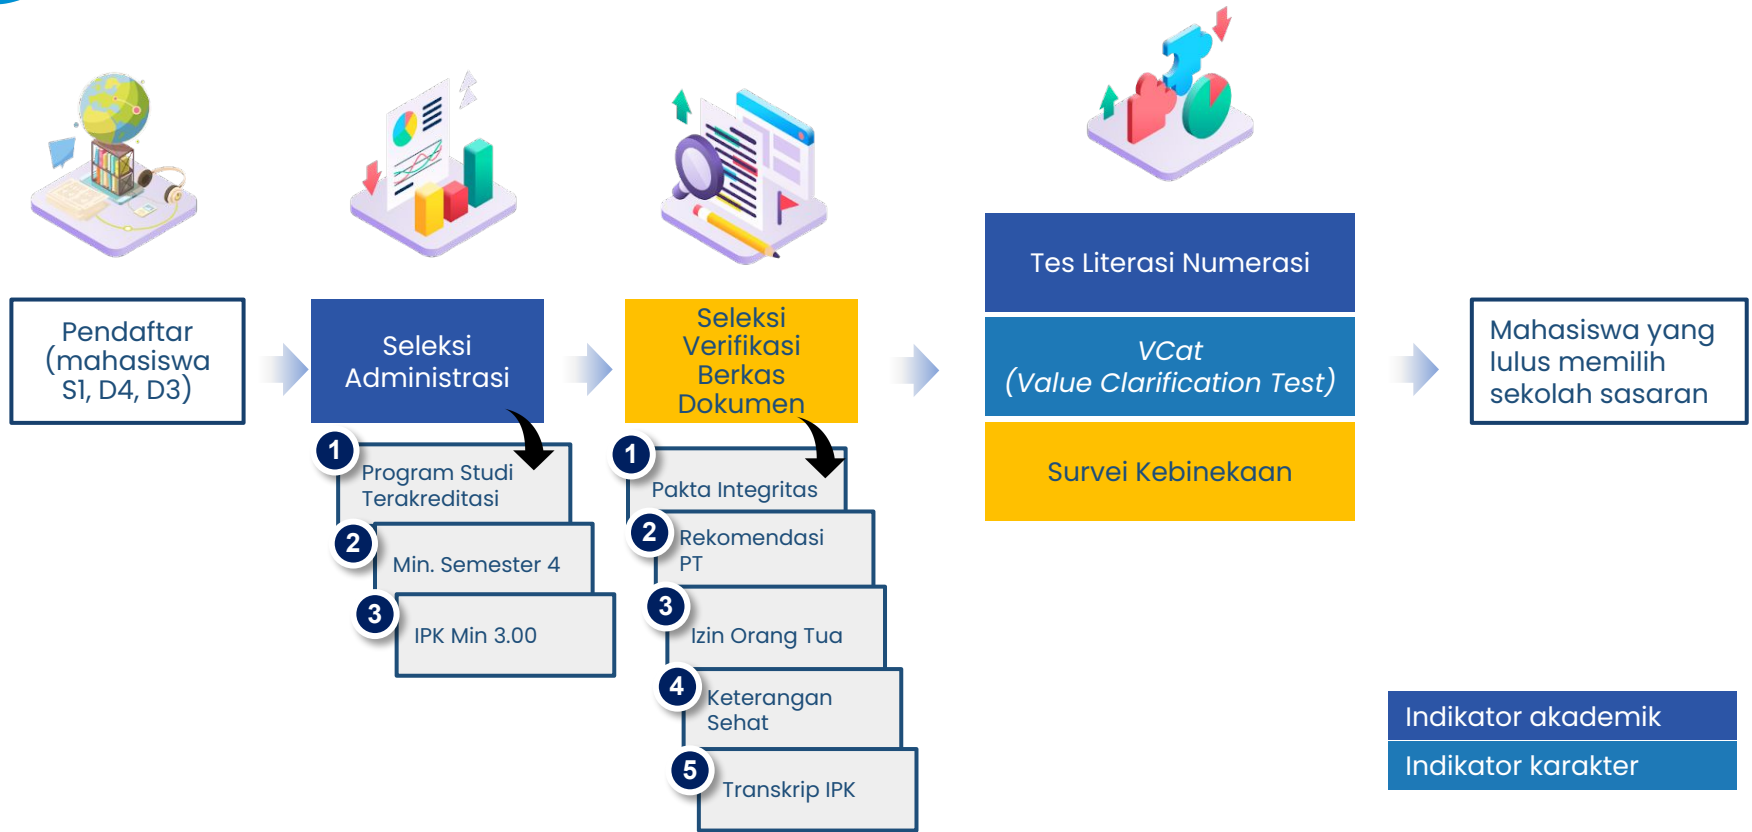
Pendaftar (mahasiswa S1, D4, D3)

Seleksi Administrasi

1 Program Studi Terakreditasi

2 Min. Semester 4

3 IPK Min 3.00

Seleksi Verifikasi Berkas Dokumen

1 Pakta Integritas

2 Rekomendasi PT

3 Izin Orang Tua

4 Keterangan Sehat

5 Transkrip IPK

Tes Literasi Numerasi

*VCat (Value Clarification Test)*

Survei Kebinekaan

Mahasiswa yang lulus memilih sekolah sasaran

Indikator akademik

Indikator karakter